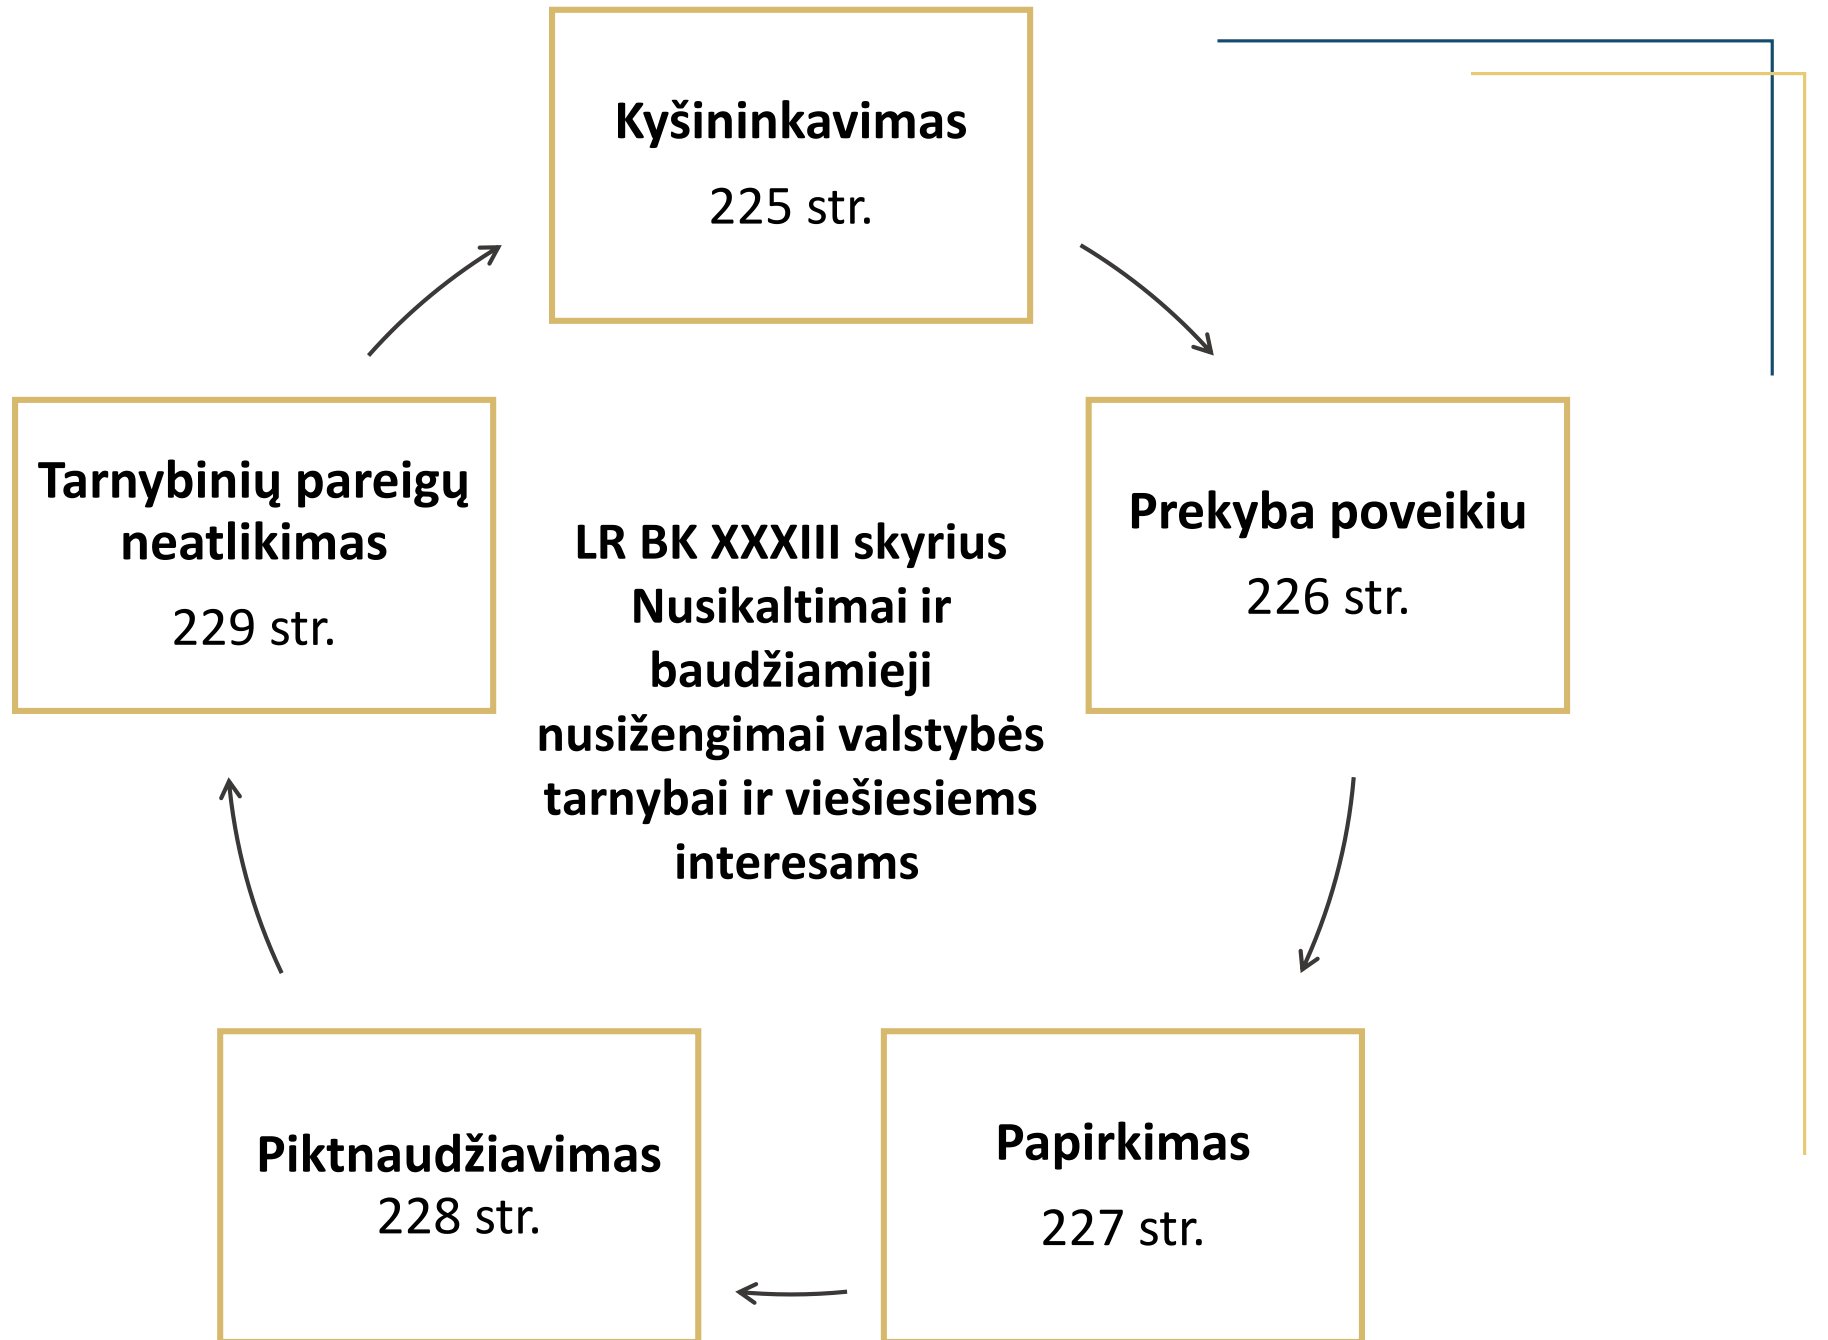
Kyšininkavimas
225 str.

Tarnybinių pareigų neatlikimas
229 str.

LR BK XXXIII skyrius Nusikaltimai ir baudžiamieji nusižengimai valstybės tarnybai ir viešiesiems interesams

Prekyba poveikiu
226 str.

Piktnaudžiavimas
228 str.

Papirkimas
227 str.